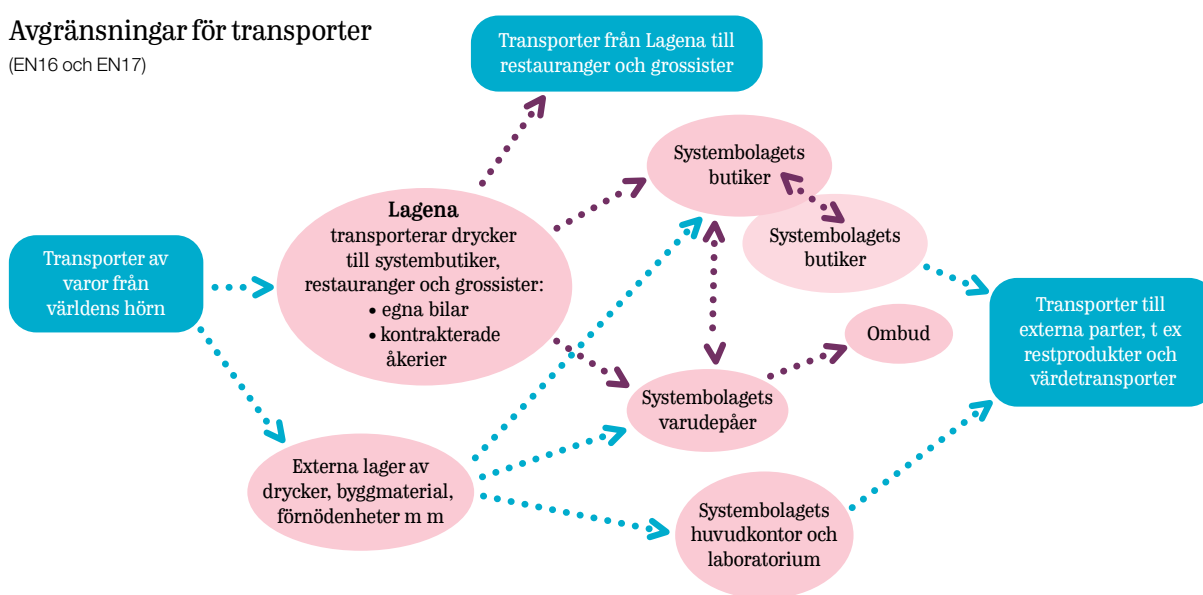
Avgränsningar för transporter
(EN16 och EN17)

Transporter från Lagena till restauranger och grossister

Systembolagets butiker

Systembolagets butiker

Lagena
transporterar drycker till systembutiker, restauranger och grossister:
• egna bilar
• kontrakterade åkerier

Transporter av varor från världens hörn

Transporter till externa parter, t ex restprodukter och värdetransporter

Ombud

Systembolagets varudepåer

Externa lager av drycker, byggmaterial, förnödenheter m m

Systembolagets huvudkontor och laboratorium